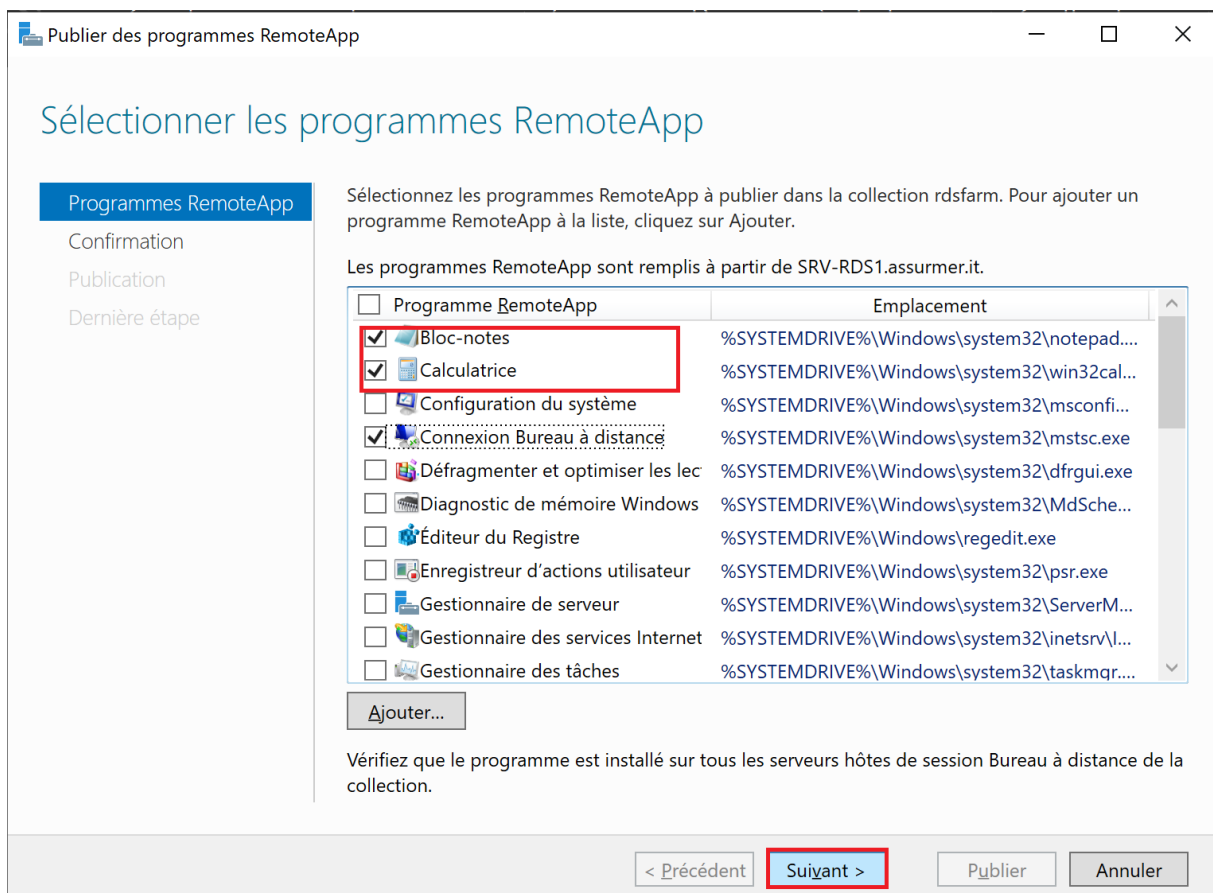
Publier des programmes RemoteApp

Sélectionner les programmes RemoteApp

Programmes RemoteApp
Confirmation
Publication
Dernière étape

Sélectionnez les programmes RemoteApp à publier dans la collection rdsfarm. Pour ajouter un programme RemoteApp à la liste, cliquez sur Ajouter.

Les programmes RemoteApp sont remplis à partir de SRV-RDS1.assurmer.it.

| Programme RemoteApp | Emplacement |
|---|---|
| Bloc-notes | %SYSTEMDRIVE%\Windows\system32\notepad.... |
| Calculatrice | %SYSTEMDRIVE%\Windows\system32\win32cal... |
| Configuration du système | %SYSTEMDRIVE%\Windows\system32\msconfi... |
| Connexion Bureau à distance | %SYSTEMDRIVE%\Windows\system32\mstsc.exe |
| Défragmenter et optimiser les lec | %SYSTEMDRIVE%\Windows\system32\dfrgui.exe |
| Diagnostic de mémoire Windows | %SYSTEMDRIVE%\Windows\system32\MdSche... |
| Éditeur du Registre | %SYSTEMDRIVE%\Windows\regedit.exe |
| Enregistreur d'actions utilisateur | %SYSTEMDRIVE%\Windows\system32\psr.exe |
| Gestionnaire de serveur | %SYSTEMDRIVE%\Windows\system32\ServerM... |
| Gestionnaire des services Internet | %SYSTEMDRIVE%\Windows\system32\inetsrv\I... |
| Gestionnaire des tâches | %SYSTEMDRIVE%\Windows\system32\taskmgr.... |

Ajouter...

Vérifiez que le programme est installé sur tous les serveurs hôtes de session Bureau à distance de la collection.

< Précédent   Suivant >   Publier   Annuler